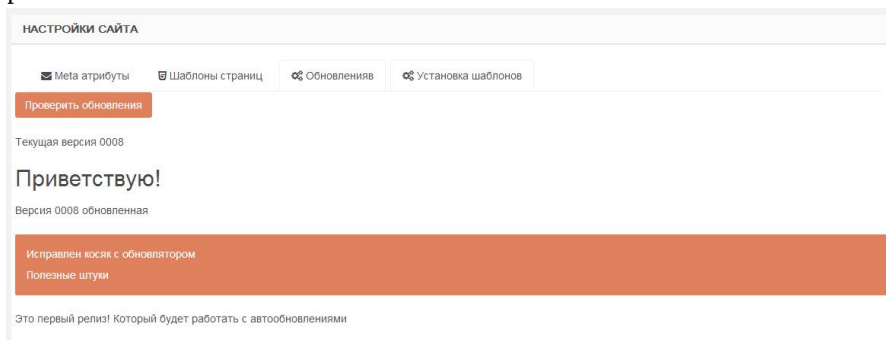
НАСТРОЙКИ САЙТА

Meta атрибуты | Шаблоны страниц | Обновленияв | Установка шаблонов

Проверить обновления

Текущая версия 0008

Приветствую!

Версия 0008 обновленная

Исправлен косяк с обновлятором
Полезные штуки

Это первый релиз! Который будет работать с автообновлениями